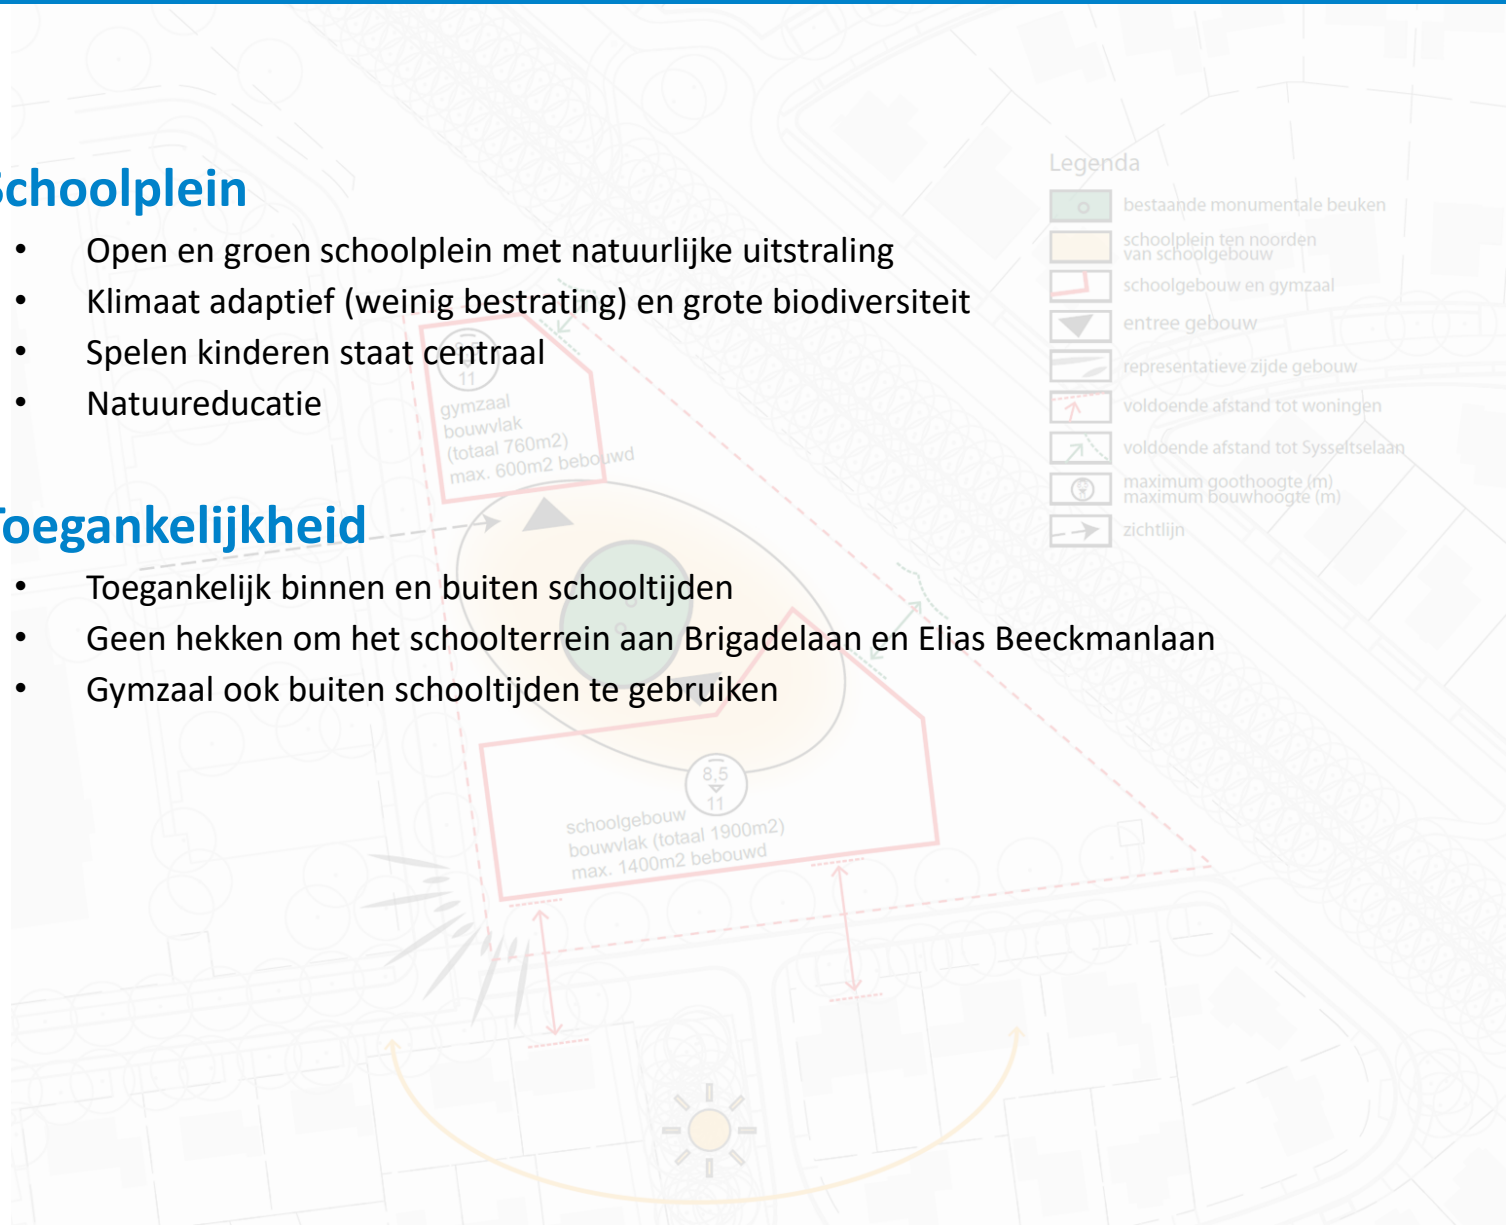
Schoolplein

- Open en groen schoolplein met natuurlijke uitstraling
- Klimaat adaptief (weinig bestrating) en grote biodiversiteit
- Spelen kinderen staat centraal
- Natuureducatie

Toegankelijkheid

- Toegankelijk binnen en buiten schooltijden
- Geen hekken om het schoolterrein aan Brigadelaan en Elias Beeckmanlaan
- Gymzaal ook buiten schooltijden te gebruiken

Legenda
bestaande monumentale beuken
schoolplein ten noorden van schoolgebouw
schoolgebouw en gymzaal
entree gebouw
representatieve zijde gebouw
voldoende afstand tot woningen
voldoende afstand tot Sysseltselaan
maximum goothoogte (m) maximum bouwhoogte (m)
zichtlijn

11
gymzaal
bouwvlak
(totaal 760m2)
max. 600m2 bebouwd

8,5
11
schoolgebouw
bouwvlak (totaal 1900m2)
max. 1400m2 bebouwd